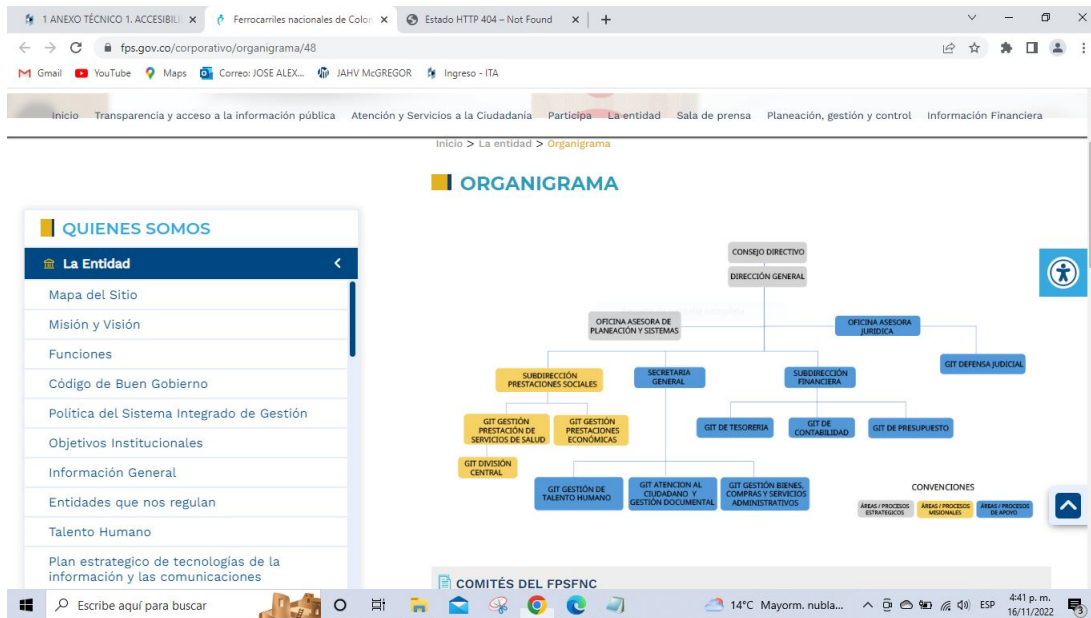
1 ANEXO TÉCNICO 1. ACCESIBIL ×
Ferrocarriles nacionales de Colo ×
Estado HTTP 404 – Not Found ×
+

fps.gov.co/corporativo/organigrama/48

Gmail YouTube Maps Correo: JOSE ALEX... JAHV McGREGOR Ingreso - ITA

Inicio Transparencia y acceso a la información pública Atención y Servicios a la Ciudadanía Participa La entidad Sala de prensa Planeación, gestión y control Información Financiera

Inicio > La entidad > Organigrama

ORGANIGRAMA

QUIENES SOMOS

La Entidad

Mapa del Sitio
Misión y Visión
Funciones
Código de Buen Gobierno
Política del Sistema Integrado de Gestión
Objetivos Institucionales
Información General
Entidades que nos regulan
Talento Humano
Plan estrategico de tecnologías de la información y las comunicaciones

CONSEJO DIRECTIVO
DIRECCIÓN GENERAL
OFICINA ASESORA DE PLANEACIÓN Y SISTEMAS
OFICINA ASESORA JURÍDICA
GIT DEFENSA JUDICIAL
SUBDIRECCIÓN PRESTACIONES SOCIALES
SECRETARIA GENERAL
SUBDIRECCIÓN FINANCIERA
GIT GESTIÓN PRESTACIÓN DE SERVICIOS DE SALUD
GIT GESTIÓN PRESTACIONES ECONÓMICAS
GIT DE TESORERIA
GIT DE CONTABILIDAD
GIT DE PRESUPUESTO
GIT DIVISIÓN CENTRAL
GIT GESTIÓN DE TALENTO HUMANO
GIT ATENCION AL CIUDADANO Y GESTIÓN DOCUMENTAL
GIT GESTIÓN BIENES, COMPRAS Y SERVICIOS ADMINISTRATIVOS
CONVENCIONES
ÁREAS / PROCESOS ESTRATÉGICOS
ÁREAS / PROCESOS MISIONALES
ÁREAS / PROCESOS DE APOYO

COMITÉS DEL FPSFNC

Escribe aquí para buscar
14°C Mayorm. nubla...
ESP
4:41 p. m.
16/11/2022
3